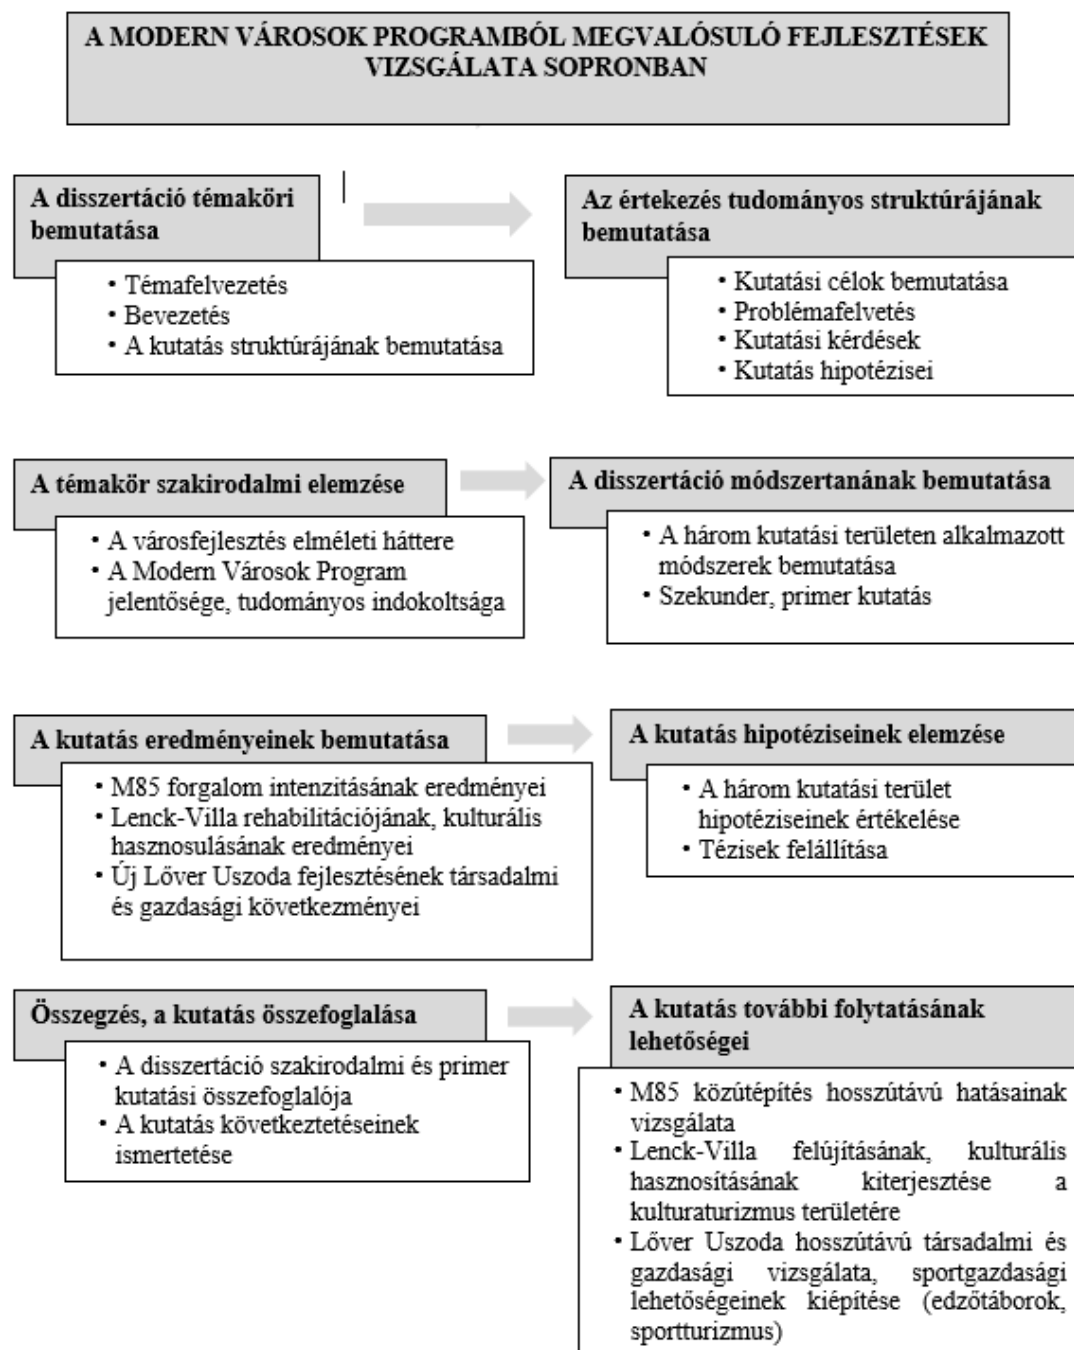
A MODERN VÁROSOK PROGRAMBÓL MEGVALÓSULÓ FEJLESZTÉSEK VIZSGÁLATA SOPRONBAN

A disszertáció témaköri bemutatása

• Témafelvezetés
• Bevezetés
• A kutatás struktúrájának bemutatása

Az értekezés tudományos struktúrájának bemutatása

• Kutatási célok bemutatása
• Problémafelvetés
• Kutatási kérdések
• Kutatás hipotézisei

A témakör szakirodalmi elemzése

• A városfejlesztés elméleti háttere
• A Modern Városok Program jelentősége, tudományos indokoltsága

A disszertáció módszertanának bemutatása

• A három kutatási területen alkalmazott módszerek bemutatása
• Szekunder, primer kutatás

A kutatás eredményeinek bemutatása

• M85 forgalom intenzitásának eredményei
• Lenck-Villa rehabilitációjának, kulturális hasznosulásának eredményei
• Új Lőver Uszoda fejlesztésének társadalmi és gazdasági következményei

A kutatás hipotéziseinek elemzése

• A három kutatási terület hipotéziseinek értékelése
• Tézisek felállítása

Összegzés, a kutatás összefoglalása

• A disszertáció szakirodalmi és primer kutatási összefoglalója
• A kutatás következtetéseinek ismertetése

A kutatás további folytatásának lehetőségei

• M85 közútépítés hosszútávú hatásainak vizsgálata
• Lenck-Villa felújításának, kulturális hasznosításának kiterjesztése a kulturaturizmus területére
• Lőver Uszoda hosszútávú társadalmi és gazdasági vizsgálata, sportgazdasági lehetőségeinek kiépítése (edzőtáborok, sportturizmus)